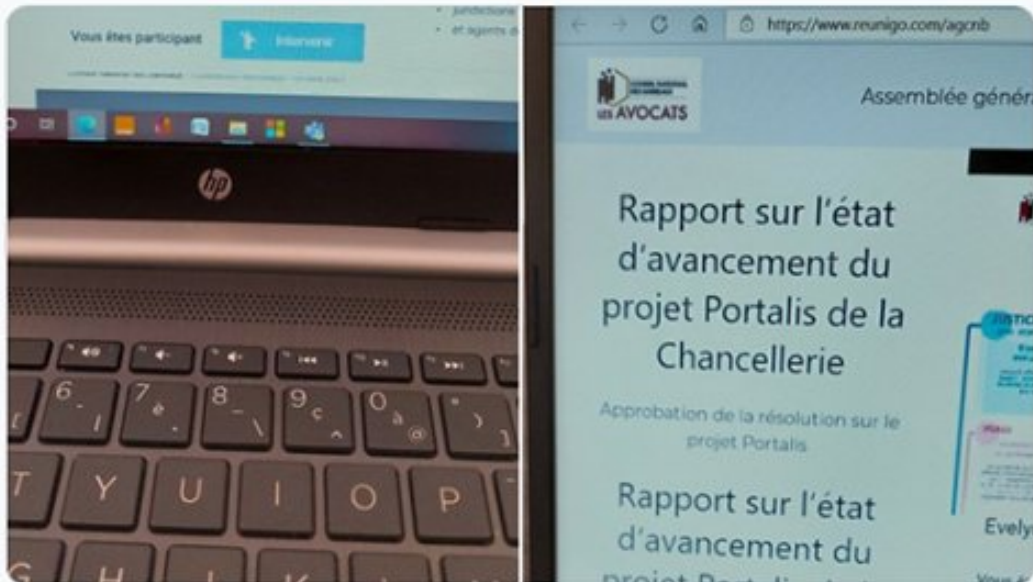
Vous êtes participant

Intervenir

juridictions

et agents d

hp

6

7

è

8

9

ç

0

à

@

)

]

T

Y

U

I

O

P

G

H

K

https://www.reunigo.com/agcnb

LES AVOCATS

Assemblée génér

Rapport sur l'état d'avancement du projet Portalis de la Chancellerie

Approbation de la résolution sur le projet Portalis

Rapport sur l'état d'avancement du

Evely